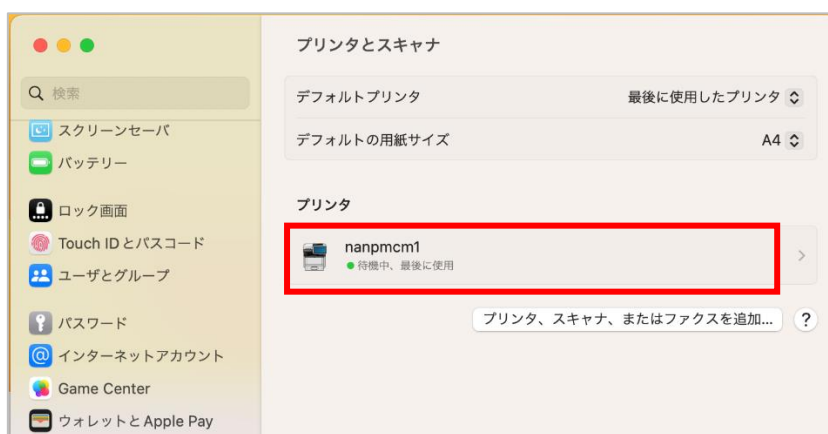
検索

スクリーンセーバ

バッテリー

ロック画面

Touch IDとパスコード

ユーザとグループ

パスワード

インターネットアカウント

Game Center

ウォレットとApple Pay

プリンタとスキャナ

デフォルトプリンタ　最後に使用したプリンタ

デフォルトの用紙サイズ　A4

プリンタ

nanpmcm1
待機中、最後に使用

プリンタ、スキャナ、またはファクスを追加...

?